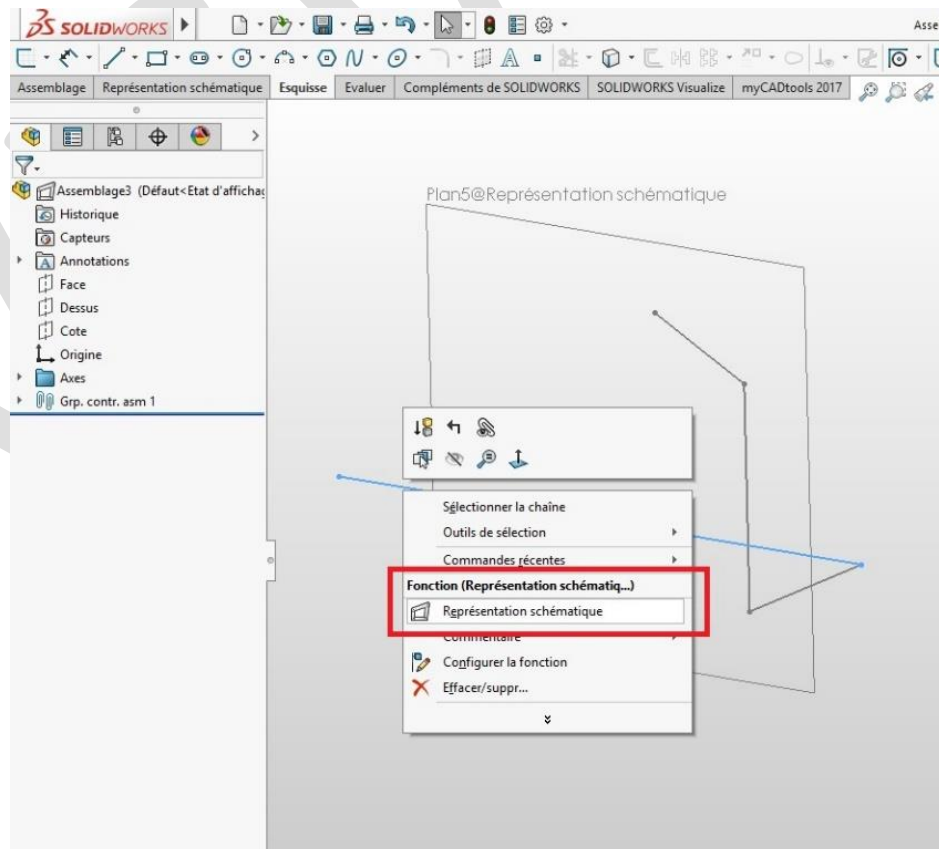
SOLIDWORKS

Asse

Assemblage | Représentation schématique | Esquisse | Evaluer | Compléments de SOLIDWORKS | SOLIDWORKS Visualize | myCADtools 2017

Assemblage3 (Défaut<Etat d'affichag
Historique
Capteurs
Annotations
Face
Dessus
Cote
Origine
Axes
Grp. contr. asm 1

Plan5@Représentation schématique

Sélectionner la chaîne
Outils de sélection
Commandes récentes
Fonction (Représentation schématiq...)
Représentation schématique
Commentaire
Configurer la fonction
Effacer/suppr...